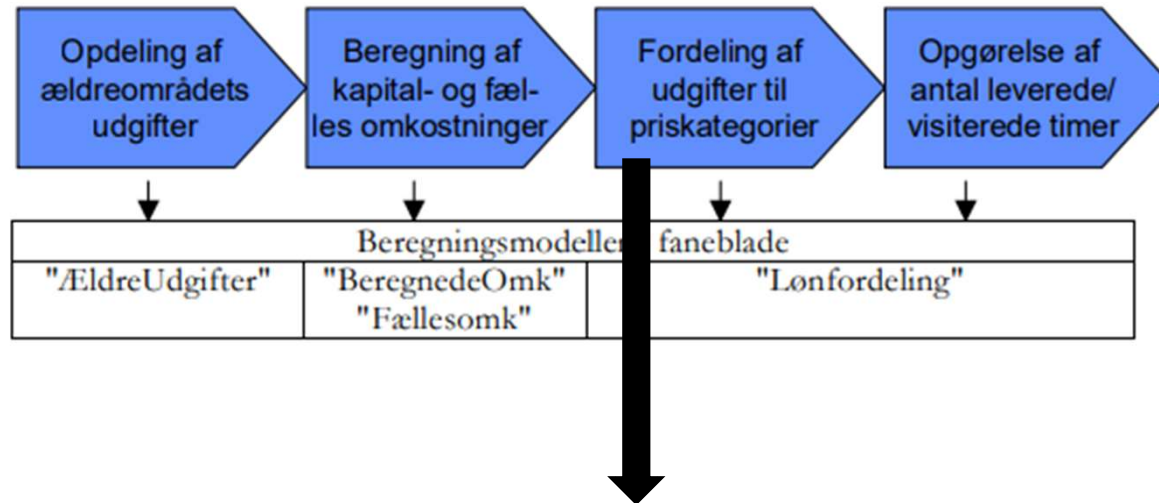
Opdeling af ældreområdets udgifter

Beregning af kapital- og fælles omkostninger

Fordeling af udgifter til priskategorier

Opgørelse af antal leverede/ visiterede timer

| Beregningsmodellen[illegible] faneblade | | |
|---|---|---|
| "ÆldreUdgifter" | "BeregnedeOmk" "Fællesomk" | "Lønfordeling" |